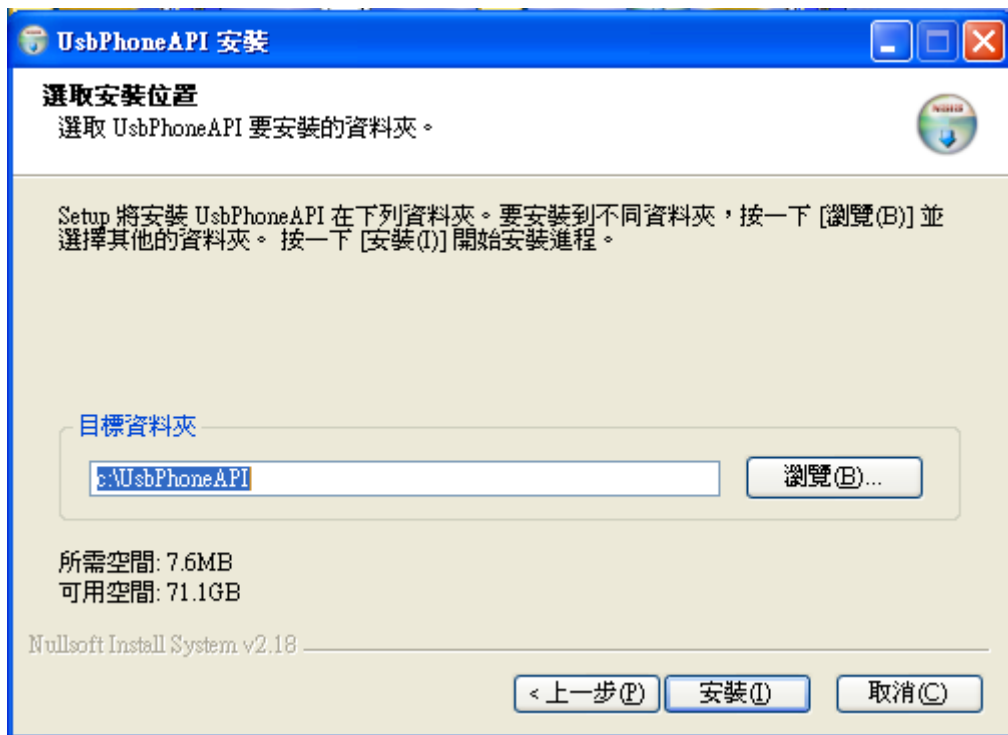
UsbPhoneAPI 安裝

選取安裝位置
選取 UsbPhoneAPI 要安裝的資料夾。

Setup 將安裝 UsbPhoneAPI 在下列資料夾。要安裝到不同資料夾，按一下 [瀏覽(B)] 並選擇其他的資料夾。 按一下 [安裝(I)] 開始安裝進程。

目標資料夾
c:\UsbPhoneAPI
瀏覽(B)...

所需空間: 7.6MB
可用空間: 71.1GB

Nullsoft Install System v2.18

< 上一步(P)
安裝(I)
取消(C)